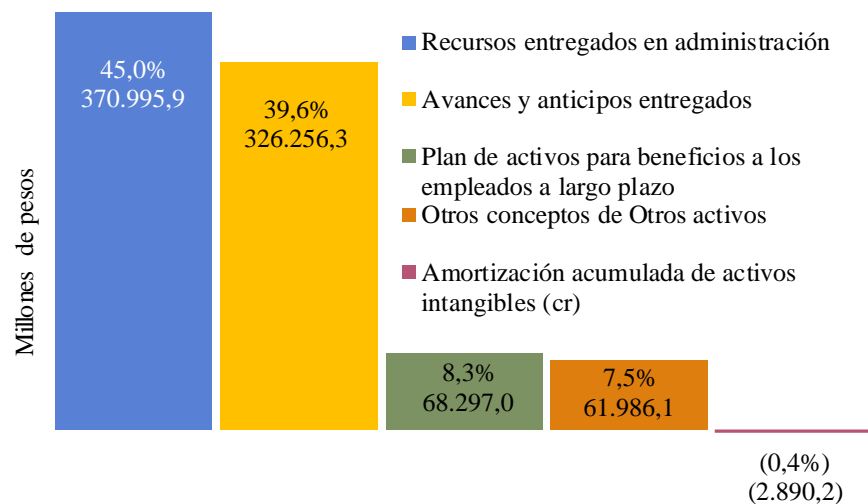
Millones de pesos

45,0%
370.995,9

39,6%
326.256,3

8,3%
68.297,0

7,5%
61.986,1

(0,4%)
(2.890,2)

Recursos entregados en administración

Avances y anticipos entregados

Plan de activos para beneficios a los empleados a largo plazo

Otros conceptos de Otros activos

Amortización acumulada de activos intangibles (cr)